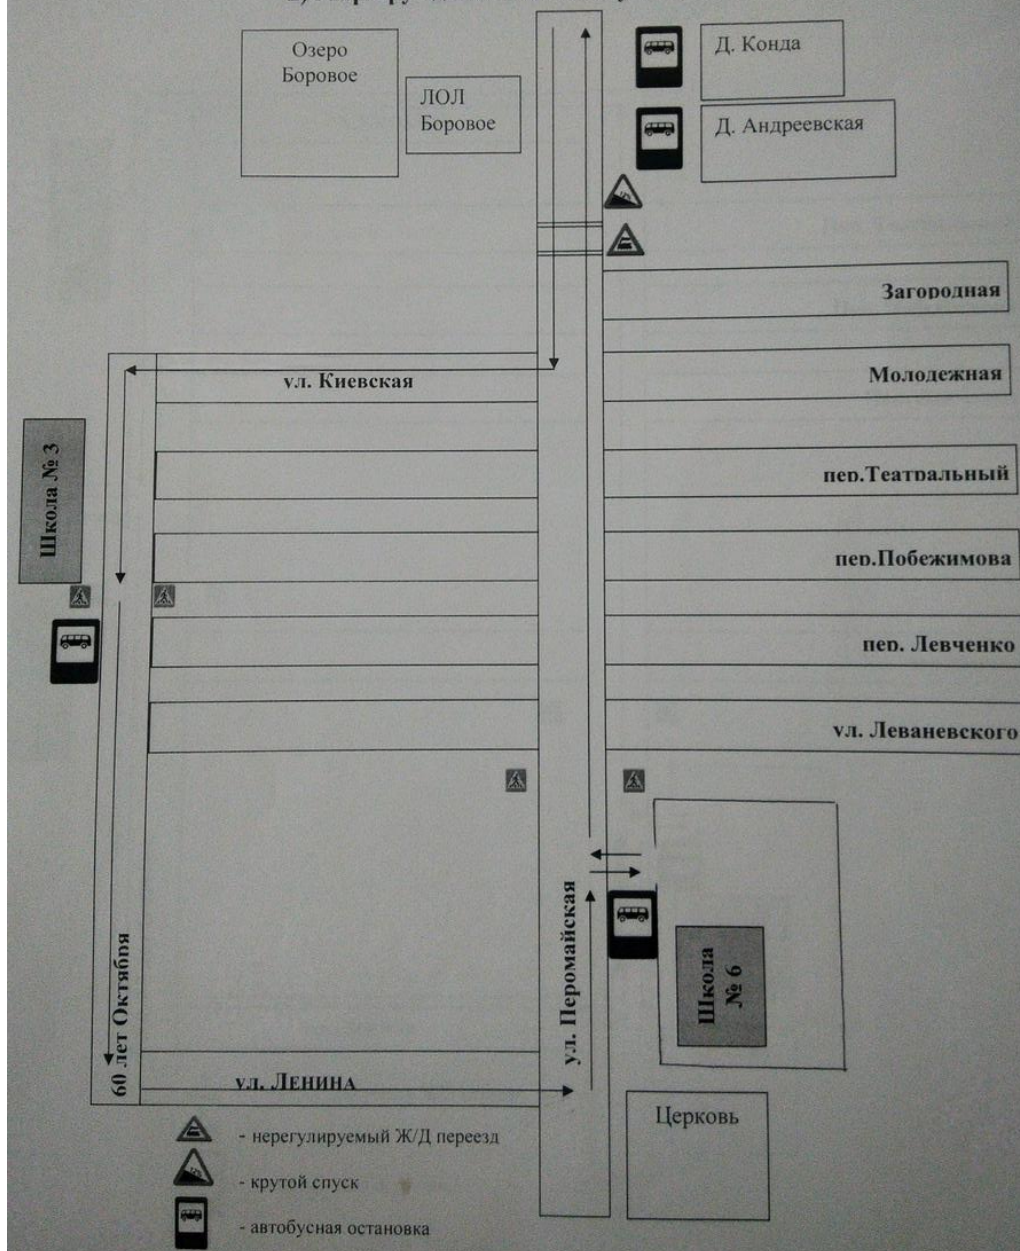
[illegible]

Озеро Боровое

ЛОЛ Боровое

Д. Конда

Д. Андреевская

Загородная

Молодежная

ул. Киевская

Школа № 3

пер.Театральный

пер.Побежимова

пер. Левченко

ул. Леваневского

ул. Перомайская

Школа № 6

60 лет Октября

ул. Ленина

Церковь

- нерегулируемый Ж/Д переезд

- крутой спуск

- автобусная остановка